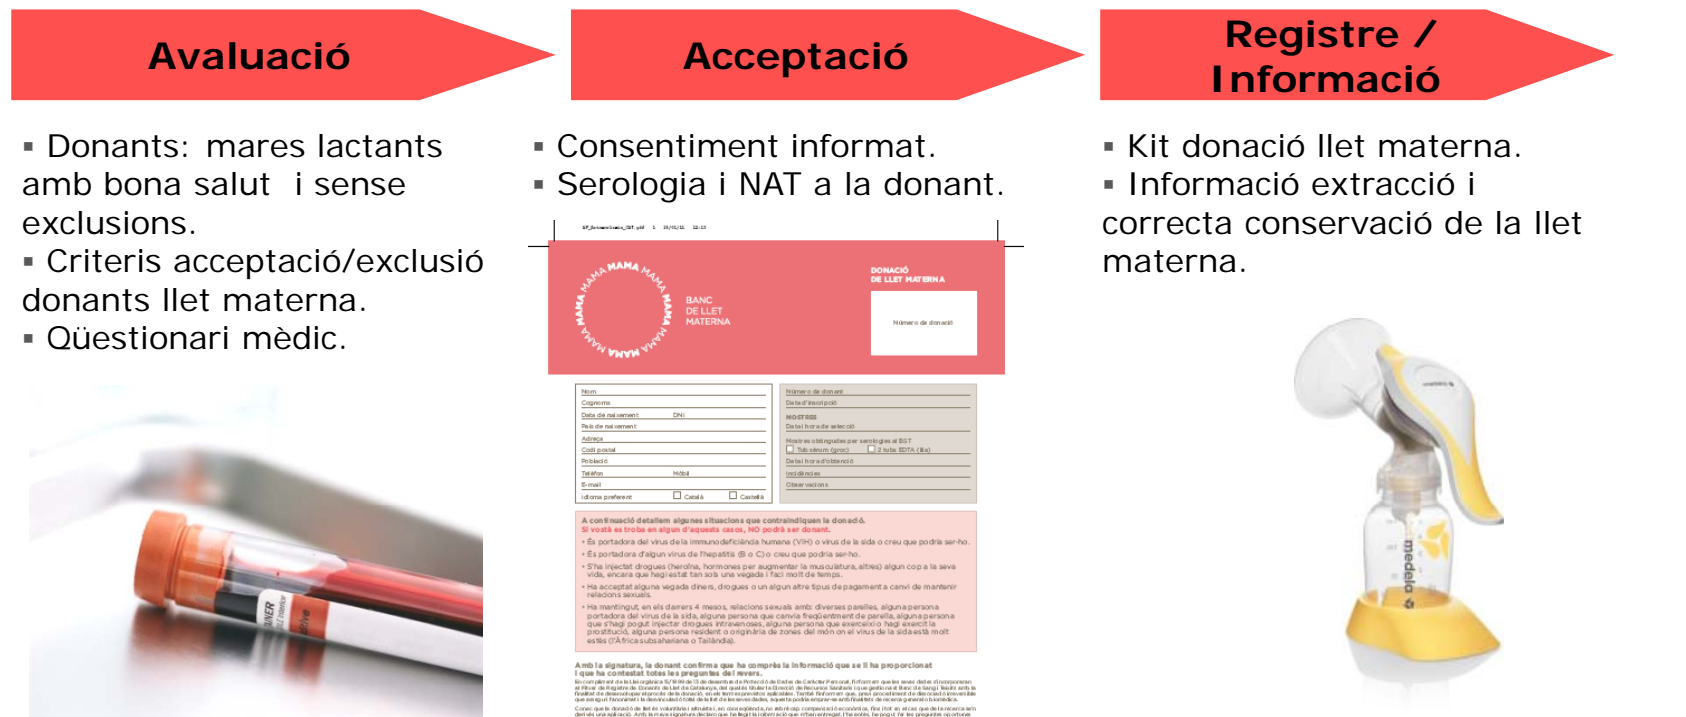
Avaluació

Acceptació

Registre / Informació

▪ Donants: mares lactants amb bona salut i sense exclusions.
▪ Criteris acceptació/exclusió donants llet materna.
▪ Qüestionari mèdic.

▪ Consentiment informat.
▪ Serologia i NAT a la donant.

MAMA MAMA MAMA MAMA MAMA

BANC DE LLET MATERNA

DONACIÓ DE LLET MATERNA

Número de donació

Nom
Cognoms
Data de naixement DNI
País de naixement
Adreça
Codi postal
Població
Telèfon Mòbil
E-mail
Idioma preferent Català Castellà

Número de donant
Data d'inscripció
MOSTRES
Data i hora de selecció
Mostres obtingudes per serologies al BST
Tub sèrum (groc) 2 tubs EDTA (lila)
Data i hora d'obtenció
Incidències
Observacions

A continuació detallem algunes situacions que contraindiquen la donació.
Si vostè es troba en algun d'aquests casos, NO podrà ser donant.

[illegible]

Amb la signatura, la donant confirma que ha comprès la informació que se li ha proporcionat i que ha contestat totes les preguntes del revers.

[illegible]

▪ Kit donació llet materna.
▪ Informació extracció i correcta conservació de la llet materna.

medela